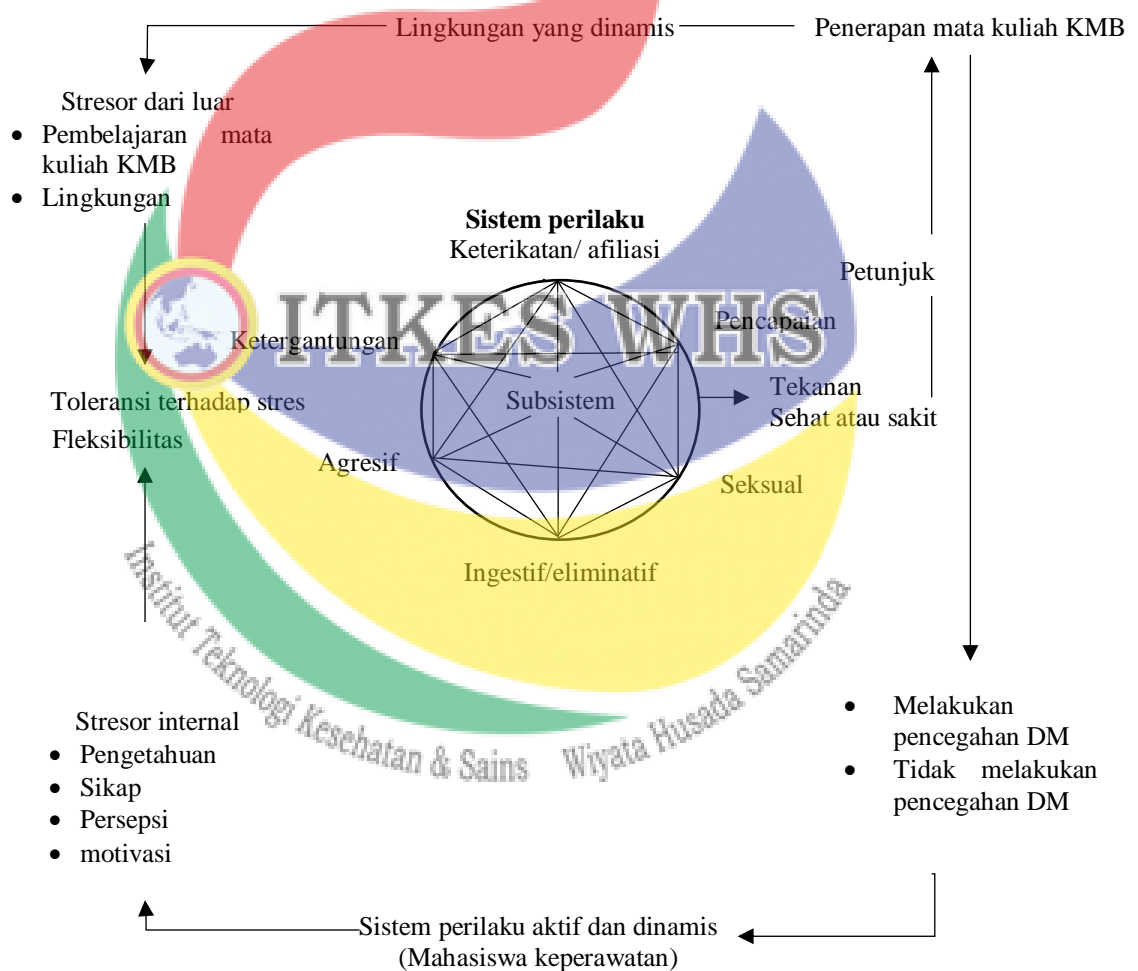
Lingkungan yang dinamis

Penerapan mata kuliah KMB

Stresor dari luar
- Pembelajaran mata kuliah KMB
- Lingkungan

Sistem perilaku
Keterikatan/ afiliasi

Petunjuk

ITKES WHS

Ketergantungan

Pencapaian

Subsistem

Tekanan
Sehat atau sakit

Toleransi terhadap stres
Fleksibilitas

Agresif

Seksual

Ingestif/eliminatif

Institut Teknologi Kesehatan & Sains Wiyata Husada Samarinda

Stresor internal
- Pengetahuan
- Sikap
- Persepsi
- motivasi

- Melakukan pencegahan DM
- Tidak melakukan pencegahan DM

Sistem perilaku aktif dan dinamis
(Mahasiswa keperawatan)